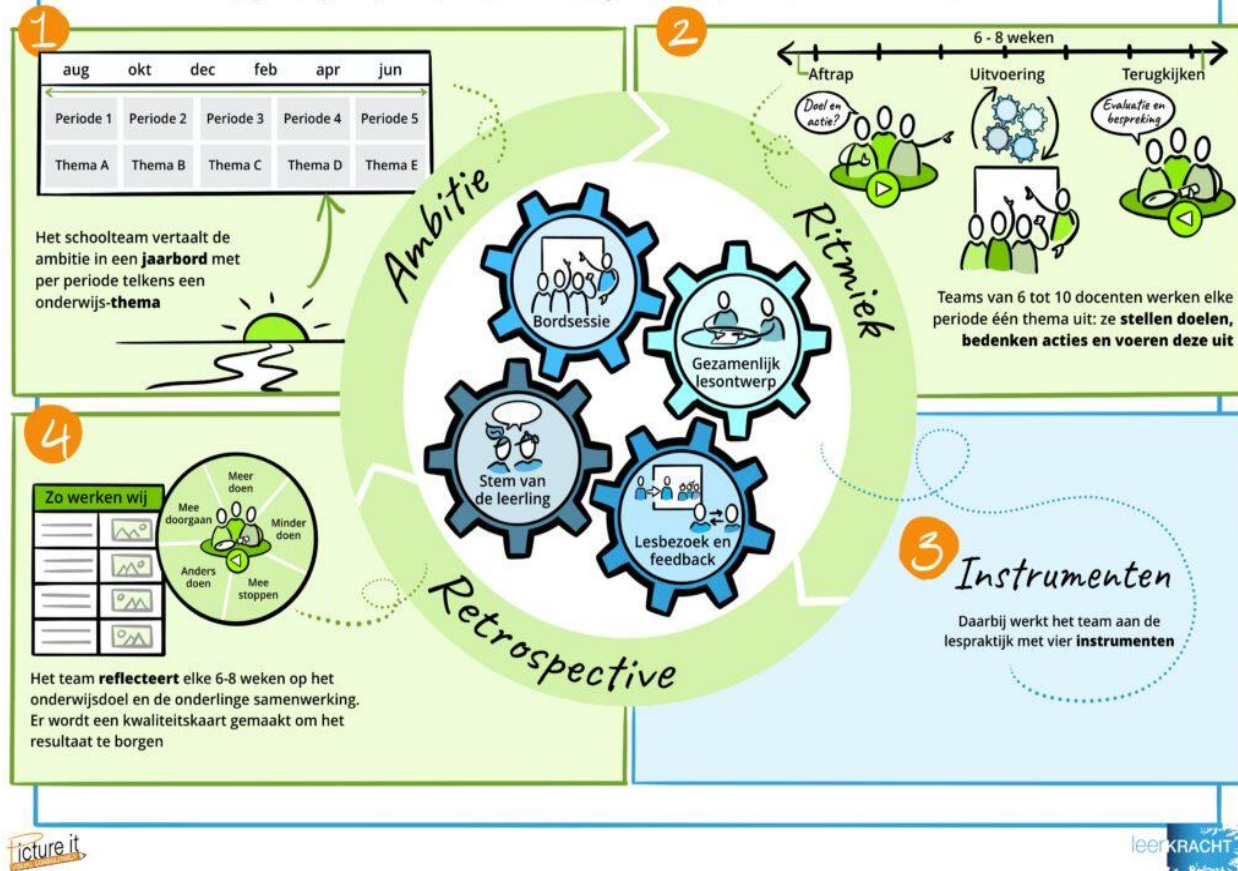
1

| aug | okt | dec | feb | apr | jun |
|---|---|---|---|---|---|
| Periode 1 | Periode 2 | Periode 3 | Periode 4 | Periode 5 | |
| Thema A | Thema B | Thema C | Thema D | Thema E | |

Het schoolteam vertaalt de ambitie in een **jaarbord** met per periode telkens een onderwijs-**thema**

2

6 - 8 weken

Aftrap

Uitvoering

Terugkijken

Doel en actie?

Evaluatie en bespreking

Teams van 6 tot 10 docenten werken elke periode één thema uit: ze **stellen doelen, bedenken acties en voeren deze uit**

Ambitie

Ritmiek

Retrospective

Bordsessie

Gezamenlijk lesontwerp

Stem van de leerling

Lesbezoek en feedback

4

Zo werken wij

Meer doen

Mee doorgaan

Minder doen

Anders doen

Mee stoppen

Het team **reflecteert** elke 6-8 weken op het onderwijsdoel en de onderlinge samenwerking. Er wordt een kwaliteitskaart gemaakt om het resultaat te borgen

3

Instrumenten

Daarbij werkt het team aan de lespraktijk met vier **instrumenten**

Picture it

leerKRACHT